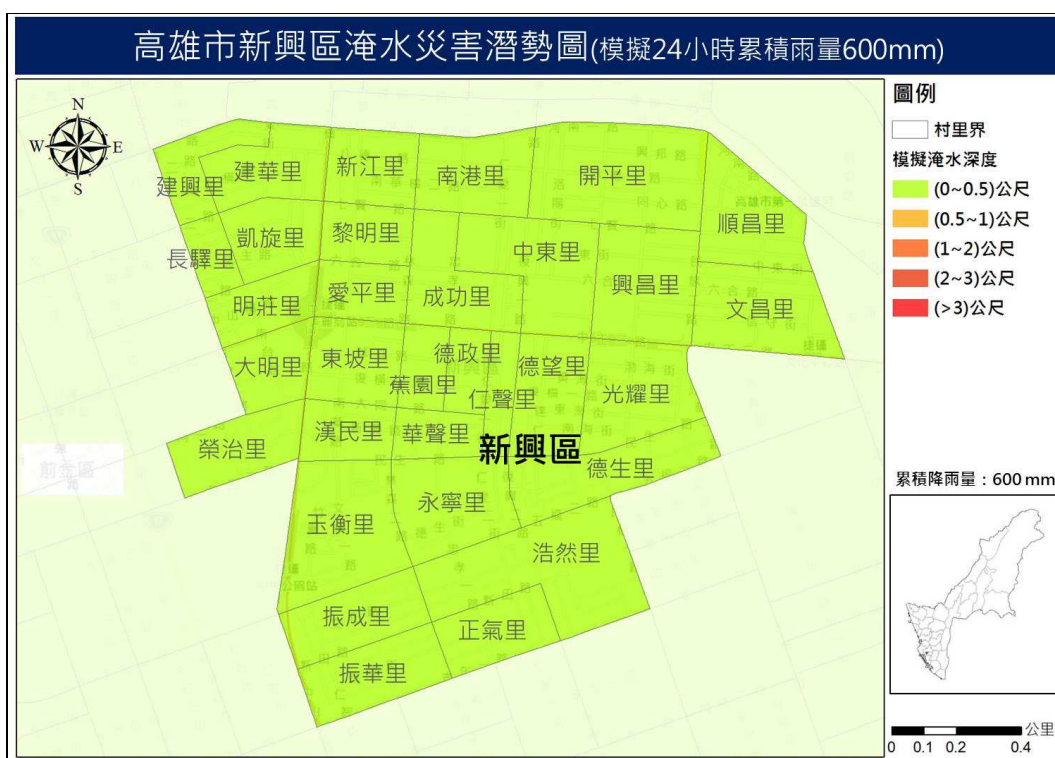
高雄市新興區淹水災害潛勢圖(模擬24小時累積雨量600mm)

N
W
E
S

建興里
建華里
新江里
南港里
開平里
凱旋里
黎明里
順昌里
長驛里
中東里
明莊里
愛平里
成功里
興昌里
文昌里
大明里
東坡里
德政里
德望里
蕉園里
仁聲里
光耀里
漢民里
華聲里
新興區
榮治里
前金區
德生里
永寧里
玉衡里
浩然里
振成里
正氣里
振華里

圖例
村里界
模擬淹水深度
(0~0.5)公尺
(0.5~1)公尺
(1~2)公尺
(2~3)公尺
(>3)公尺

累積降雨量：600 mm

公里
0 0.1 0.2 0.4